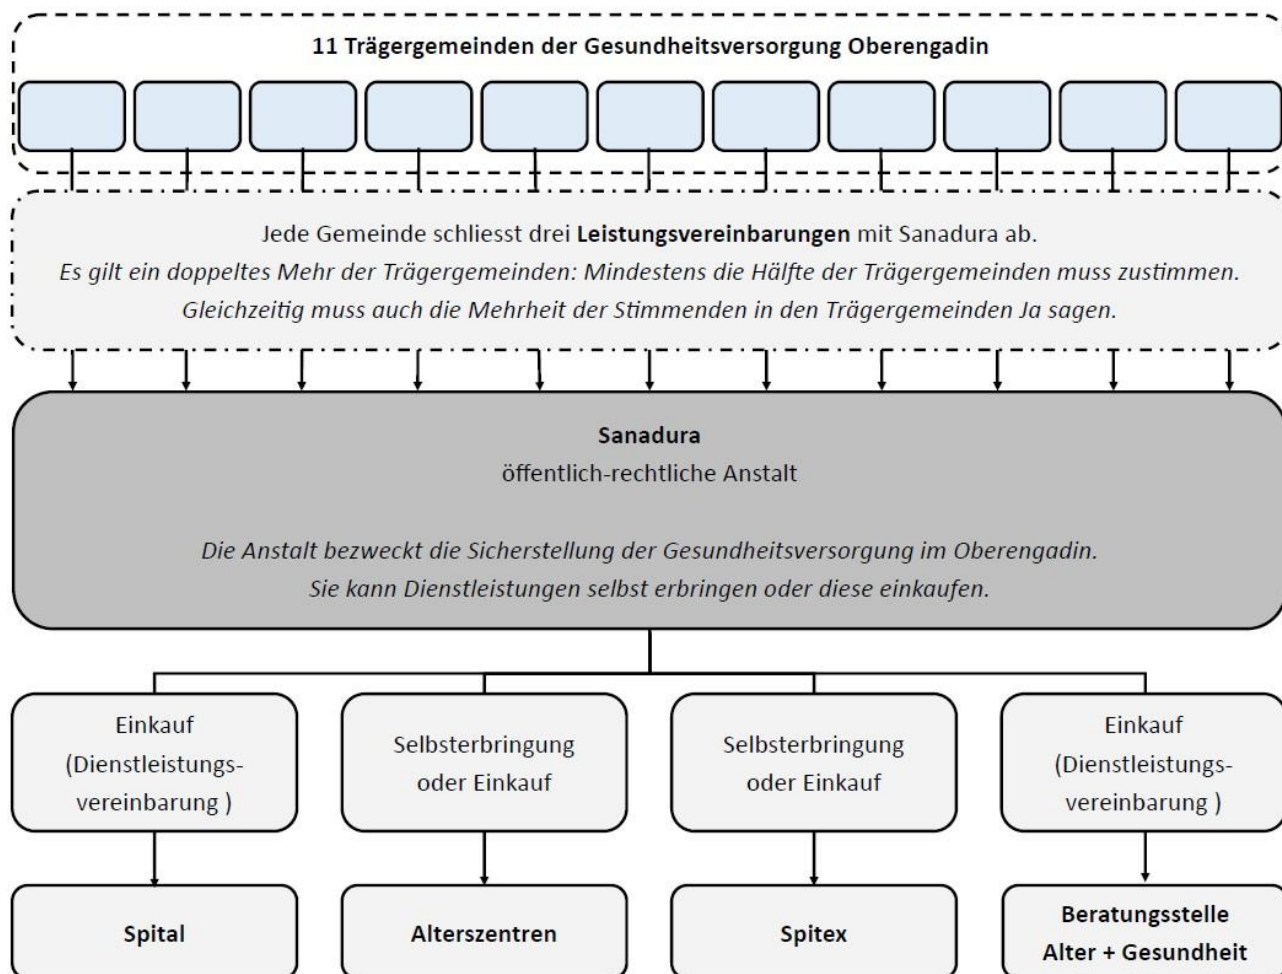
11 Trägergemeinden der Gesundheitsversorgung Oberengadin

Jede Gemeinde schliesst drei Leistungsvereinbarungen mit Sanadura ab.
Es gilt ein doppeltes Mehr der Trägergemeinden: Mindestens die Hälfte der Trägergemeinden muss zustimmen.
Gleichzeitig muss auch die Mehrheit der Stimmenden in den Trägergemeinden Ja sagen.

Sanadura
öffentlich-rechtliche Anstalt

Die Anstalt bezweckt die Sicherstellung der Gesundheitsversorgung im Oberengadin.
Sie kann Dienstleistungen selbst erbringen oder diese einkaufen.

Einkauf (Dienstleistungsvereinbarung )

Selbsterbringung oder Einkauf

Selbsterbringung oder Einkauf

Einkauf (Dienstleistungsvereinbarung )

Spital

Alterszentren

Spitex

Beratungsstelle Alter + Gesundheit